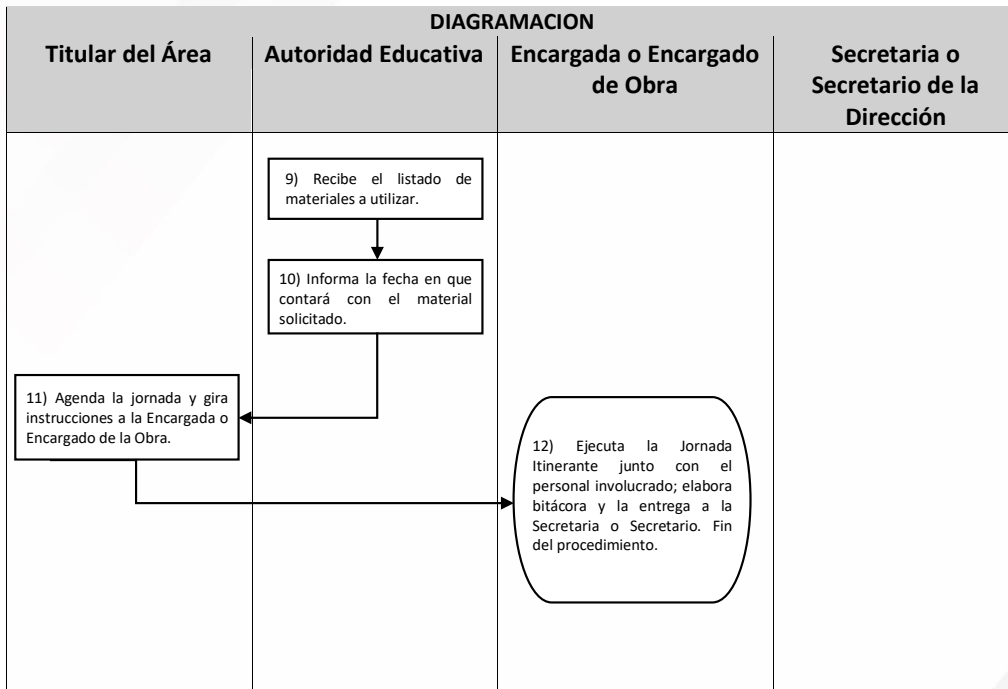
DIAGRAMACION

| Titular del Área | Autoridad Educativa | Encargada o Encargado de Obra | Secretaria o Secretario de la Dirección |
|---|---|---|---|
| 11) Agenda la jornada y gira instrucciones a la Encargada o Encargado de la Obra. | 9) Recibe el listado de materiales a utilizar. 10) Informa la fecha en que contará con el material solicitado. | 12) Ejecuta la Jornada Itinerante junto con el personal involucrado; elabora bitácora y la entrega a la Secretaria o Secretario. Fin del procedimiento. | |